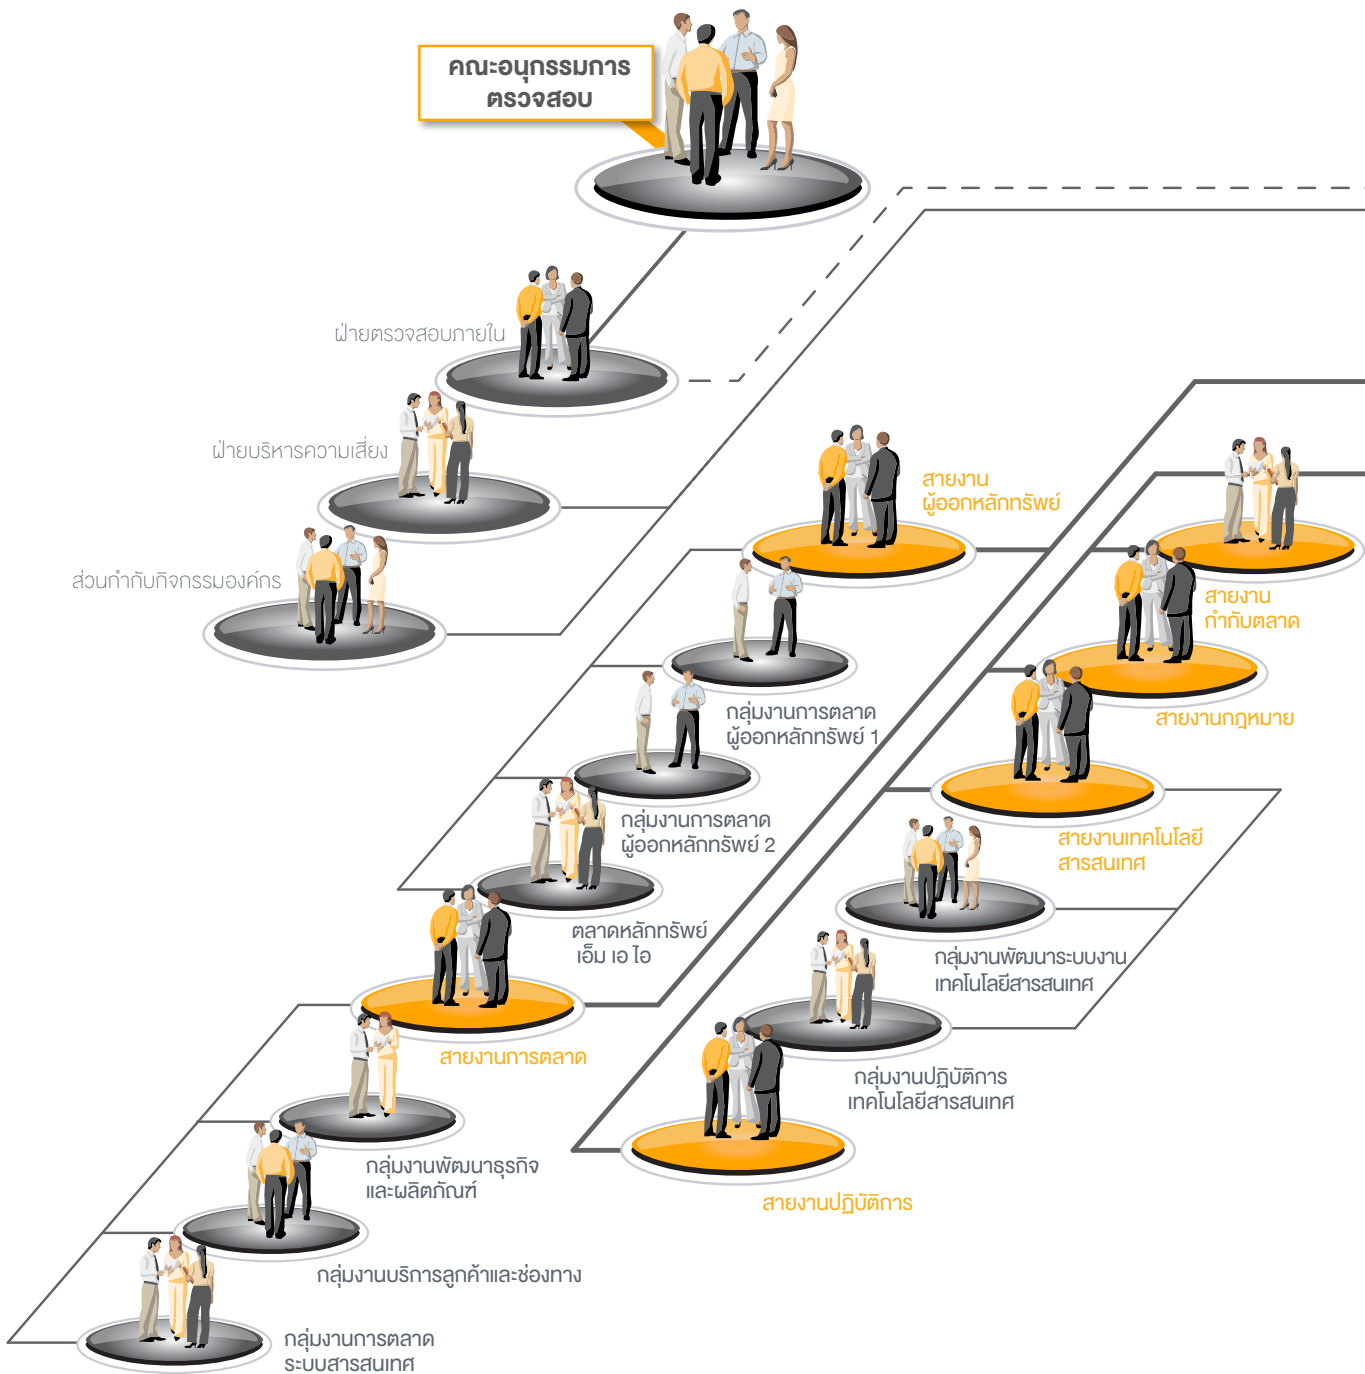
คณะอนุกรรมการ
ตรวจสอบ

ฝ่ายตรวจสอบภายใน

ฝ่ายบริหารความเสี่ยง

ส่วนกำกับกิจกรรมองค์กร

สายงาน
ผู้ออกหลักทรัพย์

สายงาน
กำกับตลาด

สายงานกฎหมาย

กลุ่มงานการตลาด
ผู้ออกหลักทรัพย์ 1

กลุ่มงานการตลาด
ผู้ออกหลักทรัพย์ 2

สายงานเทคโนโลยี
สารสนเทศ

ตลาดหลักทรัพย์
เอ็ม เอ ไอ

กลุ่มงานพัฒนาระบบงาน
เทคโนโลยีสารสนเทศ

สายงานการตลาด

กลุ่มงานปฏิบัติการ
เทคโนโลยีสารสนเทศ

กลุ่มงานพัฒนาธุรกิจ
และผลิตภัณฑ์

สายงานปฏิบัติการ

กลุ่มงานบริการลูกค้าและช่องทาง

กลุ่มงานการตลาด
ระบบสารสนเทศ